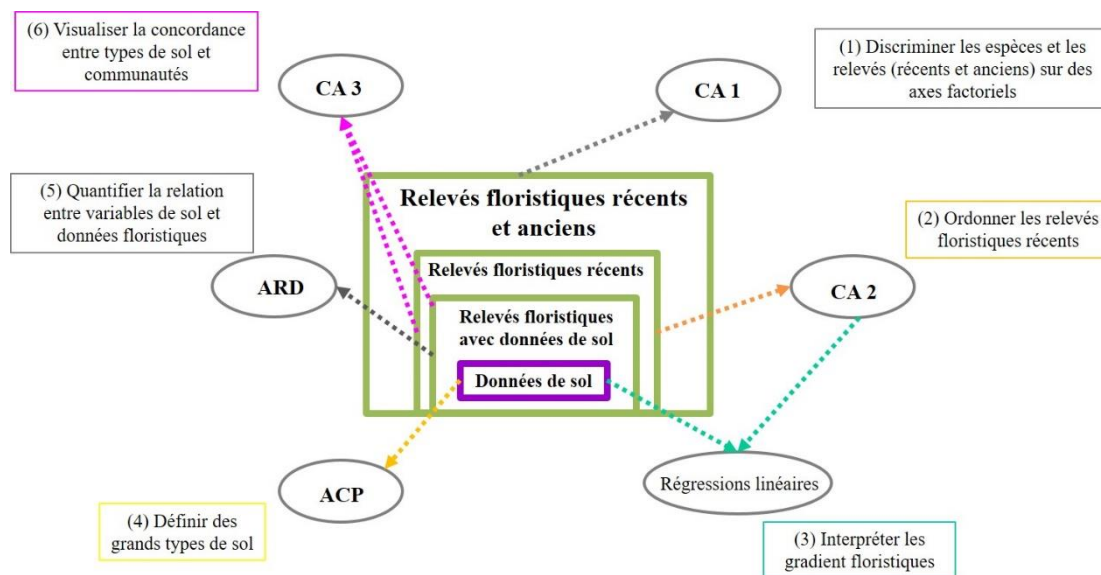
(6) Visualiser la concordance entre types de sol et communautés

CA 3

CA 1

(1) Discriminer les espèces et les relevés (récents et anciens) sur des axes factoriels

(5) Quantifier la relation entre variables de sol et données floristiques

Relevés floristiques récents et anciens

(2) Ordonner les relevés floristiques récents

Relevés floristiques récents

ARD

CA 2

Relevés floristiques avec données de sol

Données de sol

ACP

Régressions linéaires

(4) Définir des grands types de sol

(3) Interpréter les gradient floristiques